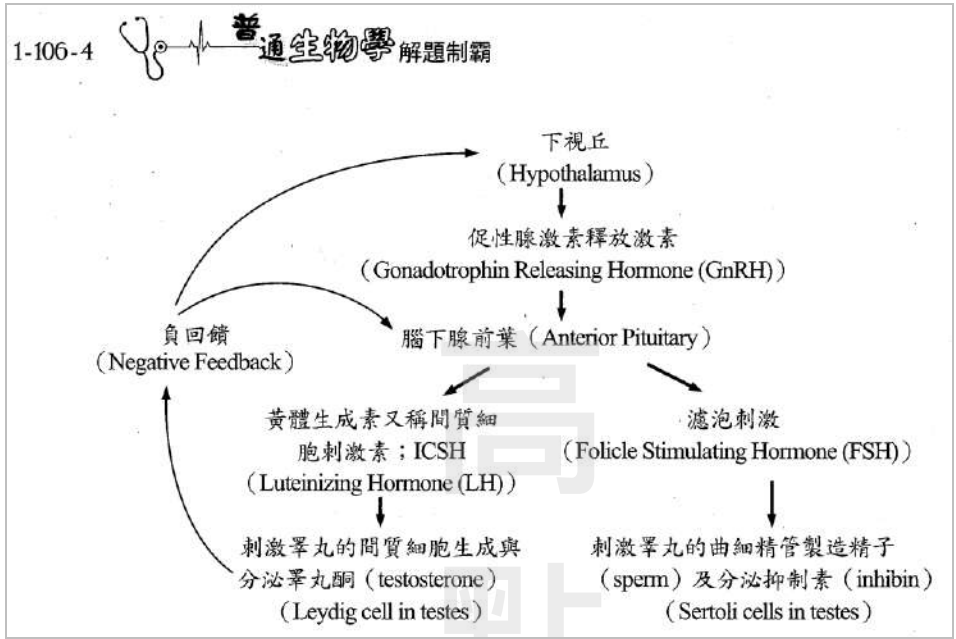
1-106-4 普通生物學解題制霸

下視丘
（Hypothalamus）

促性腺激素釋放激素
（Gonadotrophin Releasing Hormone (GnRH)）

負回饋
（Negative Feedback）

腦下腺前葉（Anterior Pituitary）

黃體生成素又稱間質細胞刺激素；ICSH
（Luteinizing Hormone (LH)）

濾泡刺激
（Folicle Stimulating Hormone (FSH)）

刺激睪丸的間質細胞生成與分泌睪丸酮（testosterone）
（Leydig cell in testes）

刺激睪丸的曲細精管製造精子（sperm）及分泌抑制素（inhibin）
（Sertoli cells in testes）